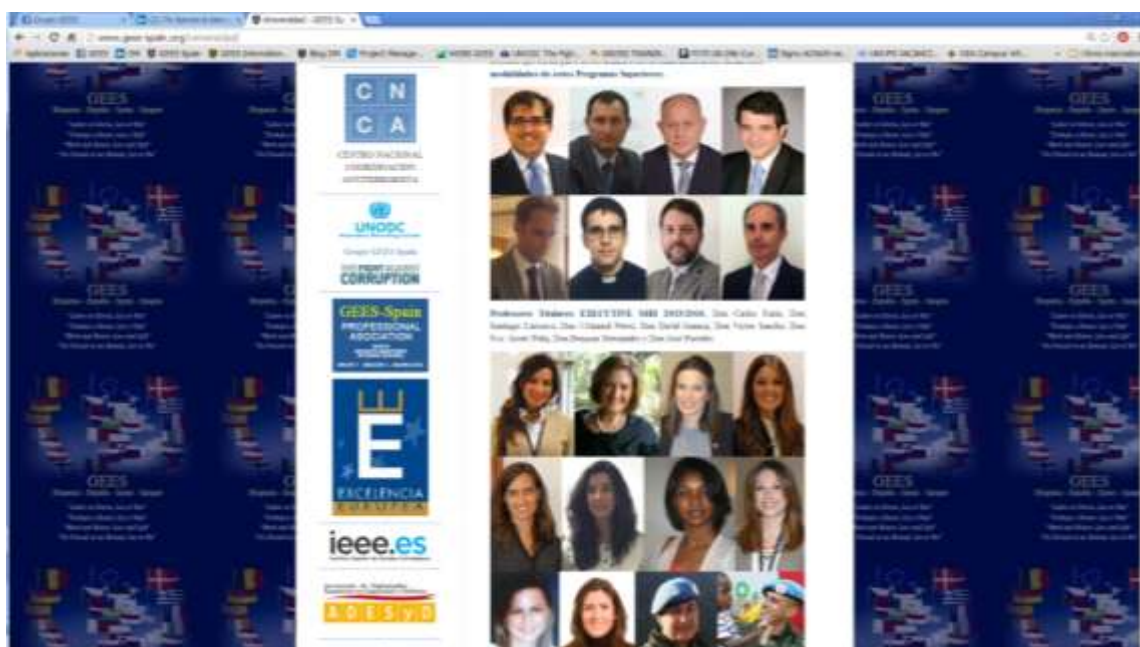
www.gees-spain.org/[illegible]

modalidades de estos Programas Superiores:

C N
C A
CENTRO NACIONAL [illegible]

UNODC
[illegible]
CORRUPTION

GEES-Spain
PROFESSIONAL ASSOCIATION

E
EXCELENCIA

ieee.es

ADESyD

Profesores Titulares EXECUTIVE MBI 2015/2016. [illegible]

GEES